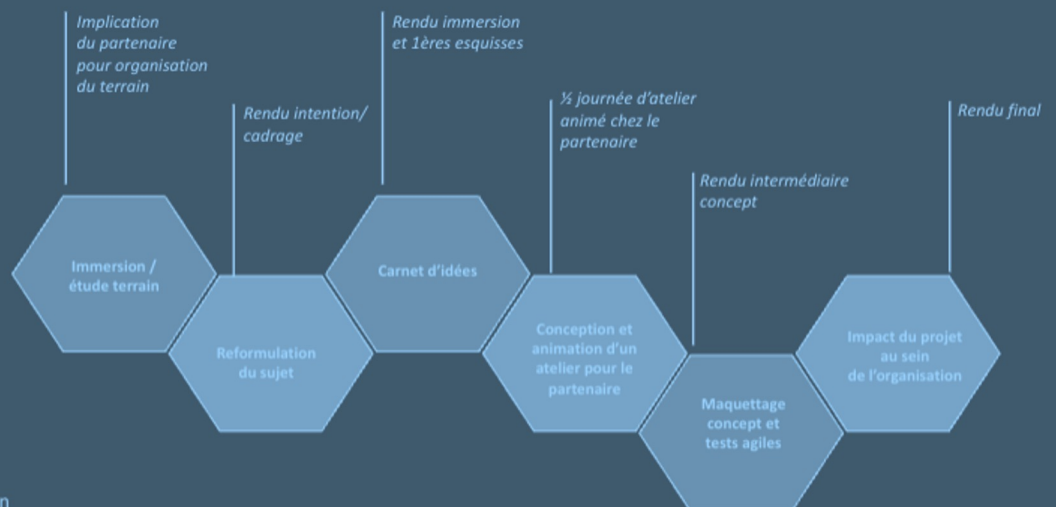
Implication du partenaire pour organisation du terrain

Rendu immersion et 1ères esquisses

Rendu intention/ cadrage

½ journée d'atelier animé chez le partenaire

Rendu final

Rendu intermédiaire concept

Immersion / étude terrain

Carnet d'idées

Reformulation du sujet

Conception et animation d'un atelier pour le partenaire

Impact du projet au sein de l'organisation

Maquettage concept et tests agiles

n